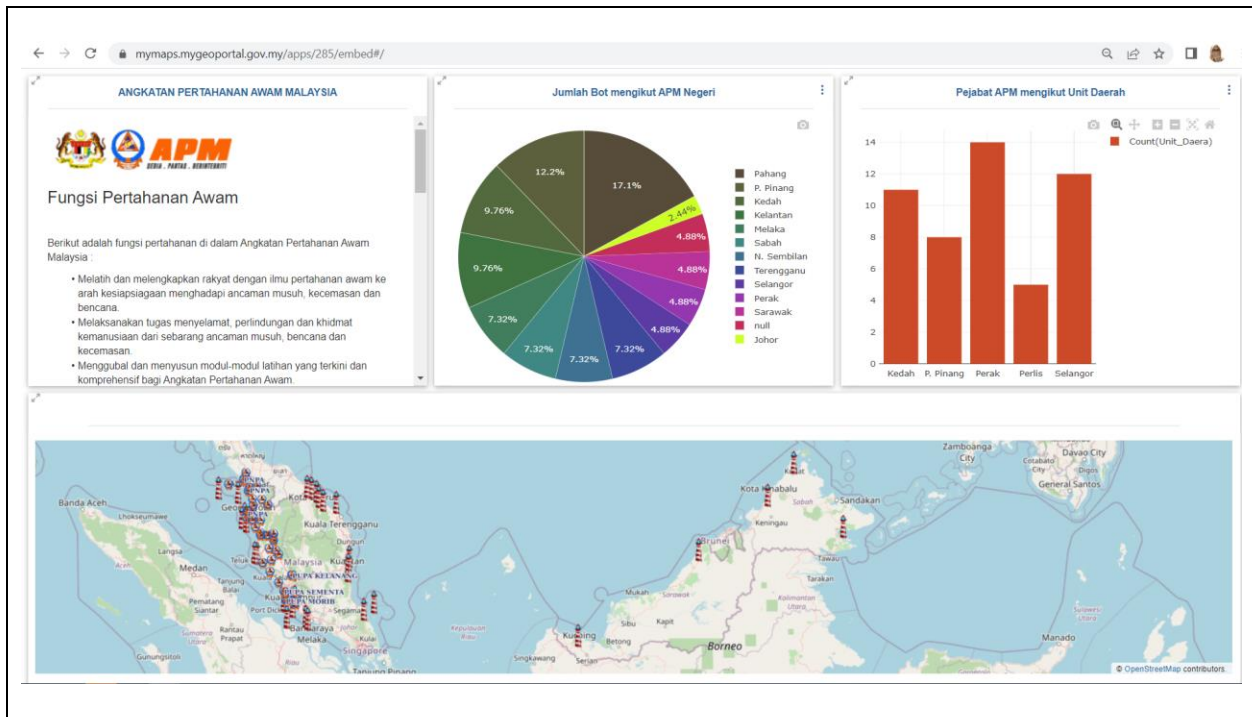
mymaps.mygeoportal.gov.my/apps/285/embed#/

ANGKATAN PERTAHANAN AWAM MALAYSIA

APM
BERANI . PANTAS . BERINTEGRITI

Fungsi Pertahanan Awam

Berikut adalah fungsi pertahanan di dalam Angkatan Pertahanan Awam Malaysia :

• Melatih dan melengkapkan rakyat dengan ilmu pertahanan awam ke arah kesiapsiagaan menghadapi ancaman musuh, kecemasan dan bencana.
• Melaksanakan tugas menyelamat, perlindungan dan khidmat kemanusiaan dari sebarang ancaman musuh, bencana dan kecemasan.
• Menggubal dan menyusun modul-modul latihan yang terkini dan komprehensif bagi Angkatan Pertahanan Awam.

Jumlah Bot mengikut APM Negeri

17.1%
2.44%
4.88%
4.88%
4.88%
4.88%
7.32%
7.32%
7.32%
7.32%
9.76%
9.76%
12.2%

Pahang
P. Pinang
Kedah
Kelantan
Melaka
Sabah
N. Sembilan
Terengganu
Selangor
Perak
Sarawak
null
Johor

Pejabat APM mengikut Unit Daerah

Count(Unit_Daera)

14
12
10
8
6
4
2
0

Kedah P. Pinang Perak Perlis Selangor

Banda Aceh
Lhokseumawe
Langsa
Medan
Pematang Siantar
Tanjung Balai
Rantau Prapat
Gunungsitoli
Kota Bharu
Kuala Terengganu
Dungun
Kuantan
Malaysia
Teluk
Port Dickson
Segamat
Melaka
Kulai
Singapore
Tanjung Pinang
Zamboanga City
Davao City
Cotabato City
Digos
General Santos
Kota Kinabalu
Sabah
Sandakan
Keningau
Brunei
Tawau
Tarakan
Kalimantan Utara
Mukah
Sibu
Kapit
Kuching
Betong
Serian
Singkawang
Borneo
Manado
© OpenStreetMap contributors.